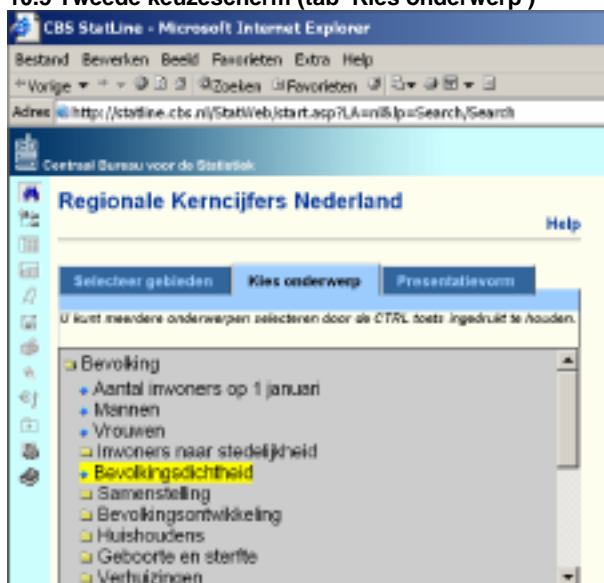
10.5 Tweede keuzescherm (tab 'Kies onderwerp')

CBS StatLine - Microsoft Internet Explorer

Bestand Bewerken Beeld Favorieten Extra Help

Vorige Zoeken Favorieten

Adres http://statline.cbs.nl/StatWeb/start.asp?LA=nl&lp=Search/Search

Centraal Bureau voor de Statistiek

Regionale Kerncijfers Nederland

Help

Selecteer gebieden | Kies onderwerp | Presentatievorm

U kunt meerdere onderwerpen selecteren door de CTRL toets ingedrukt te houden.

Bevolking
Aantal inwoners op 1 januari
Mannen
Vrouwen
Inwoners naar stedelijkheid
Bevolkingsdichtheid
Samenstelling
Bevolkingsontwikkeling
Huishoudens
Geboorte en sterfte
Verhuizingen